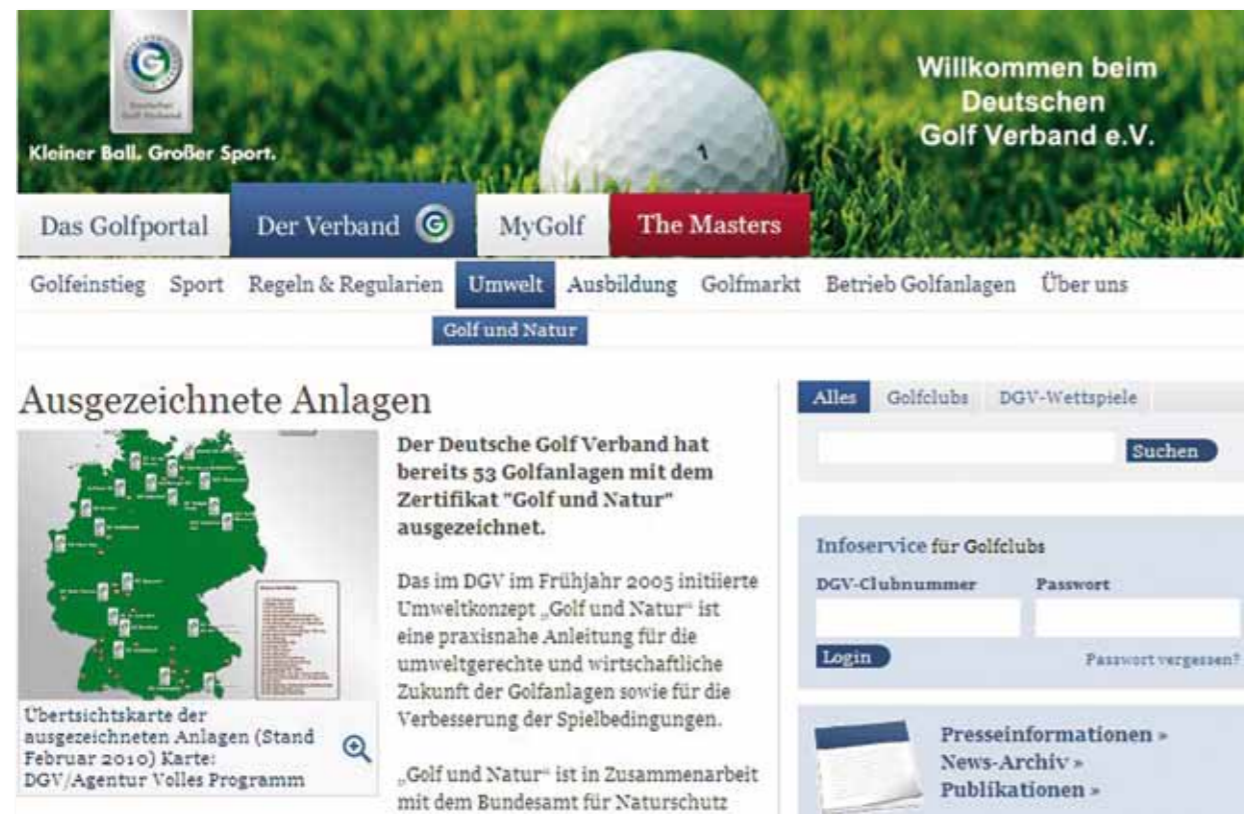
Kleiner Ball. Großer Sport.

Willkommen beim Deutschen Golf Verband e.V.

Das Golfportal | Der Verband | MyGolf | The Masters

Golfeinstieg Sport Regeln & Regularien Umwelt Ausbildung Golfmarkt Betrieb Golfanlagen Über uns

Golf und Natur

Ausgezeichnete Anlagen

Übertsichtskarte der ausgezeichneten Anlagen (Stand Februar 2010) Karte: DGV/Agentur Volles Programm

**Der Deutsche Golf Verband hat bereits 53 Golfanlagen mit dem Zertifikat "Golf und Natur" ausgezeichnet.**

Das im DGV im Frühjahr 2005 initiierte Umweltkonzept „Golf und Natur" ist eine praxisnahe Anleitung für die umweltgerechte und wirtschaftliche Zukunft der Golfanlagen sowie für die Verbesserung der Spielbedingungen.

„Golf und Natur" ist in Zusammenarbeit mit dem Bundesamt für Naturschutz

Alles Golfclubs DGV-Wettspiele

Suchen

Infoservice für Golfclubs

DGV-Clubnummer Passwort

Login

Passwort vergessen?

Presseinformationen »
News-Archiv »
Publikationen »